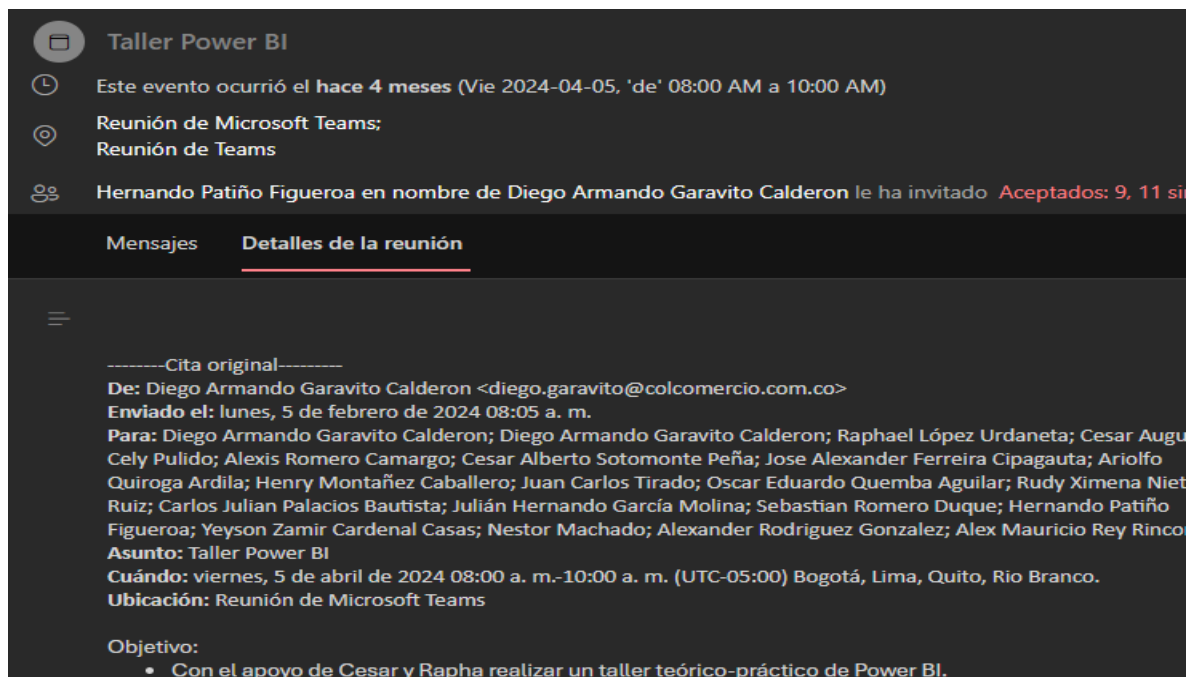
Taller Power BI

Este evento ocurrió el **hace 4 meses** (Vie 2024-04-05, 'de' 08:00 AM a 10:00 AM)

Reunión de Microsoft Teams;
Reunión de Teams

Hernando Patiño Figueroa en nombre de Diego Armando Garavito Calderon le ha invitado Aceptados: 9, 11 si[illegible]

Mensajes Detalles de la reunión

--------Cita original---------
**De:** Diego Armando Garavito Calderon <diego.garavito@colcomercio.com.co>
**Enviado el:** lunes, 5 de febrero de 2024 08:05 a. m.
**Para:** Diego Armando Garavito Calderon; Diego Armando Garavito Calderon; Raphael López Urdaneta; Cesar Augu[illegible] Cely Pulido; Alexis Romero Camargo; Cesar Alberto Sotomonte Peña; Jose Alexander Ferreira Cipagauta; Ariolfo Quiroga Ardila; Henry Montañez Caballero; Juan Carlos Tirado; Oscar Eduardo Quemba Aguilar; Rudy Ximena Niet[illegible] Ruiz; Carlos Julian Palacios Bautista; Julián Hernando García Molina; Sebastian Romero Duque; Hernando Patiño Figueroa; Yeyson Zamir Cardenal Casas; Nestor Machado; Alexander Rodriguez Gonzalez; Alex Mauricio Rey Rinco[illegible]
**Asunto:** Taller Power BI
**Cuándo:** viernes, 5 de abril de 2024 08:00 a. m.-10:00 a. m. (UTC-05:00) Bogotá, Lima, Quito, Rio Branco.
**Ubicación:** Reunión de Microsoft Teams

Objetivo:
• Con el apoyo de Cesar y Rapha realizar un taller teórico-práctico de Power BI.